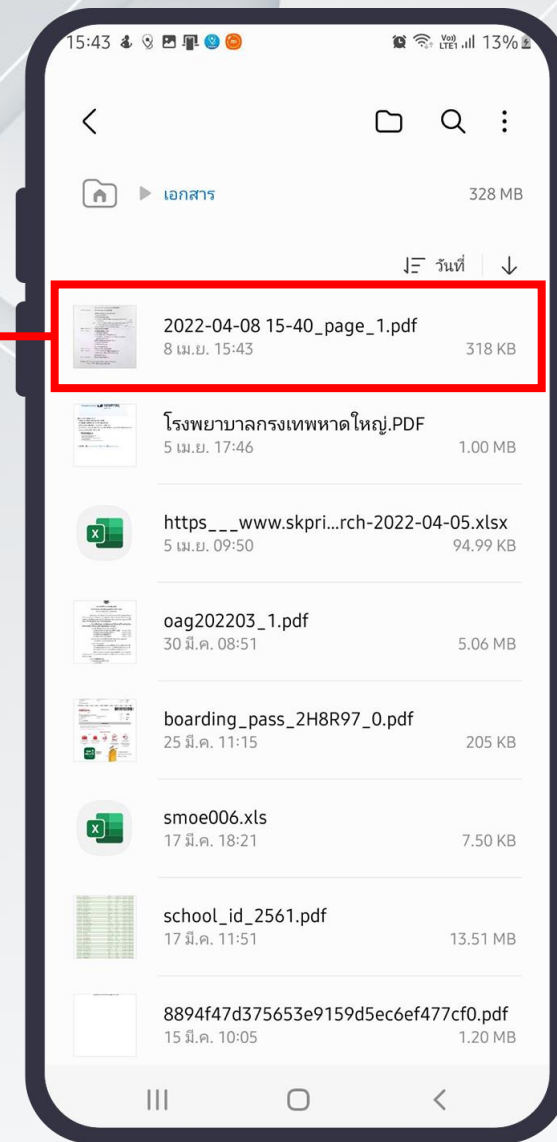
15:43

Vo) LTE1 13%

เอกสาร 328 MB

วันที่

2022-04-08 15-40_page_1.pdf
8 เม.ย. 15:43 318 KB

โรงพยาบาลกรงเทพหาดใหญ่.PDF
5 เม.ย. 17:46 1.00 MB

https___www.skpri...rch-2022-04-05.xlsx
5 เม.ย. 09:50 94.99 KB

oag202203_1.pdf
30 มี.ค. 08:51 5.06 MB

boarding_pass_2H8R97_0.pdf
25 มี.ค. 11:15 205 KB

smoe006.xls
17 มี.ค. 18:21 7.50 KB

school_id_2561.pdf
17 มี.ค. 11:51 13.51 MB

8894f47d375653e9159d5ec6ef477cf0.pdf
15 มี.ค. 10:05 1.20 MB